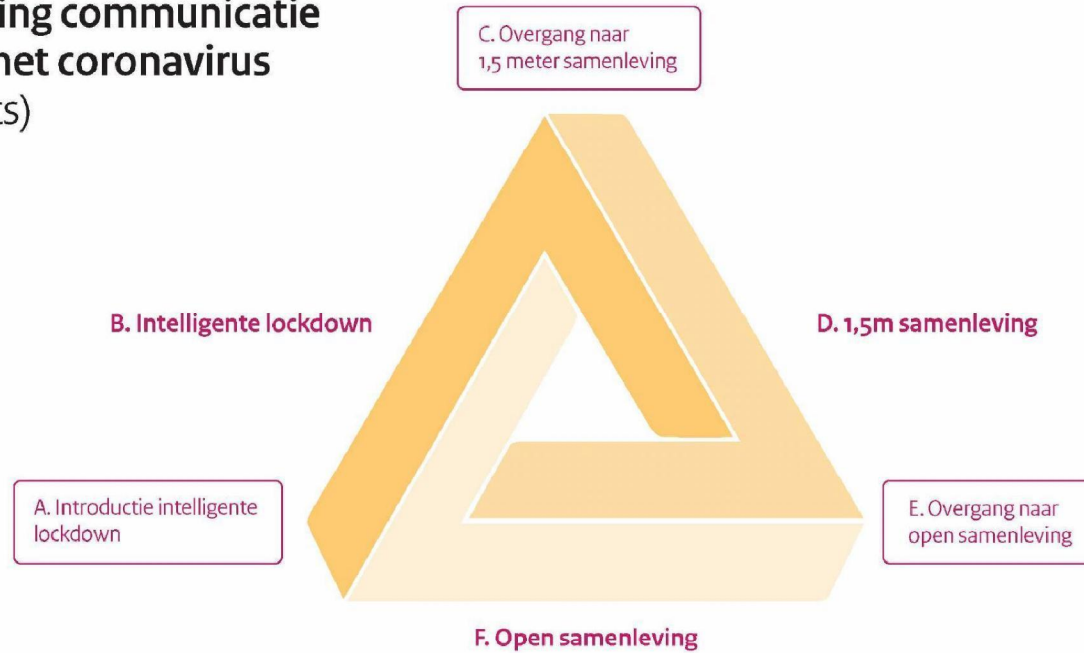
ing communicatie
het coronavirus
ts)

C. Overgang naar 1,5 meter samenleving

B. Intelligente lockdown

D. 1,5m samenleving

A. Introductie intelligente lockdown

E. Overgang naar open samenleving

F. Open samenleving